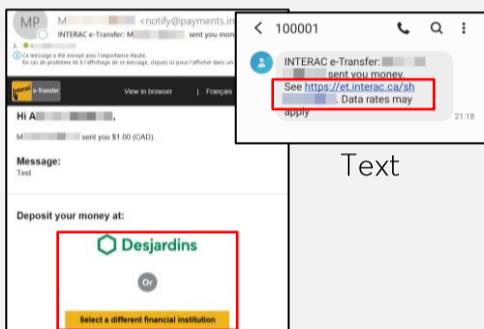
MP M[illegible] <notify@payments.in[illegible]
INTERAC e-Transfer: M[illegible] sent you mo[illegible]
Ce message a été envoyé avec l'importance Haute.
En cas de problème lié à l'affichage de ce message, cliquez ici pour l'afficher dans un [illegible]

Interac e-Transfer
View in browser
Français

Hi A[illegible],

M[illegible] sent you $1.00 (CAD).

Message:
Test

Deposit your money at:

Desjardins

Or

Select a different financial institution

< 100001

INTERAC e-Transfer: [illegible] sent you money. See https://et.interac.ca/sh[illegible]. Data rates may apply

21:18

Text